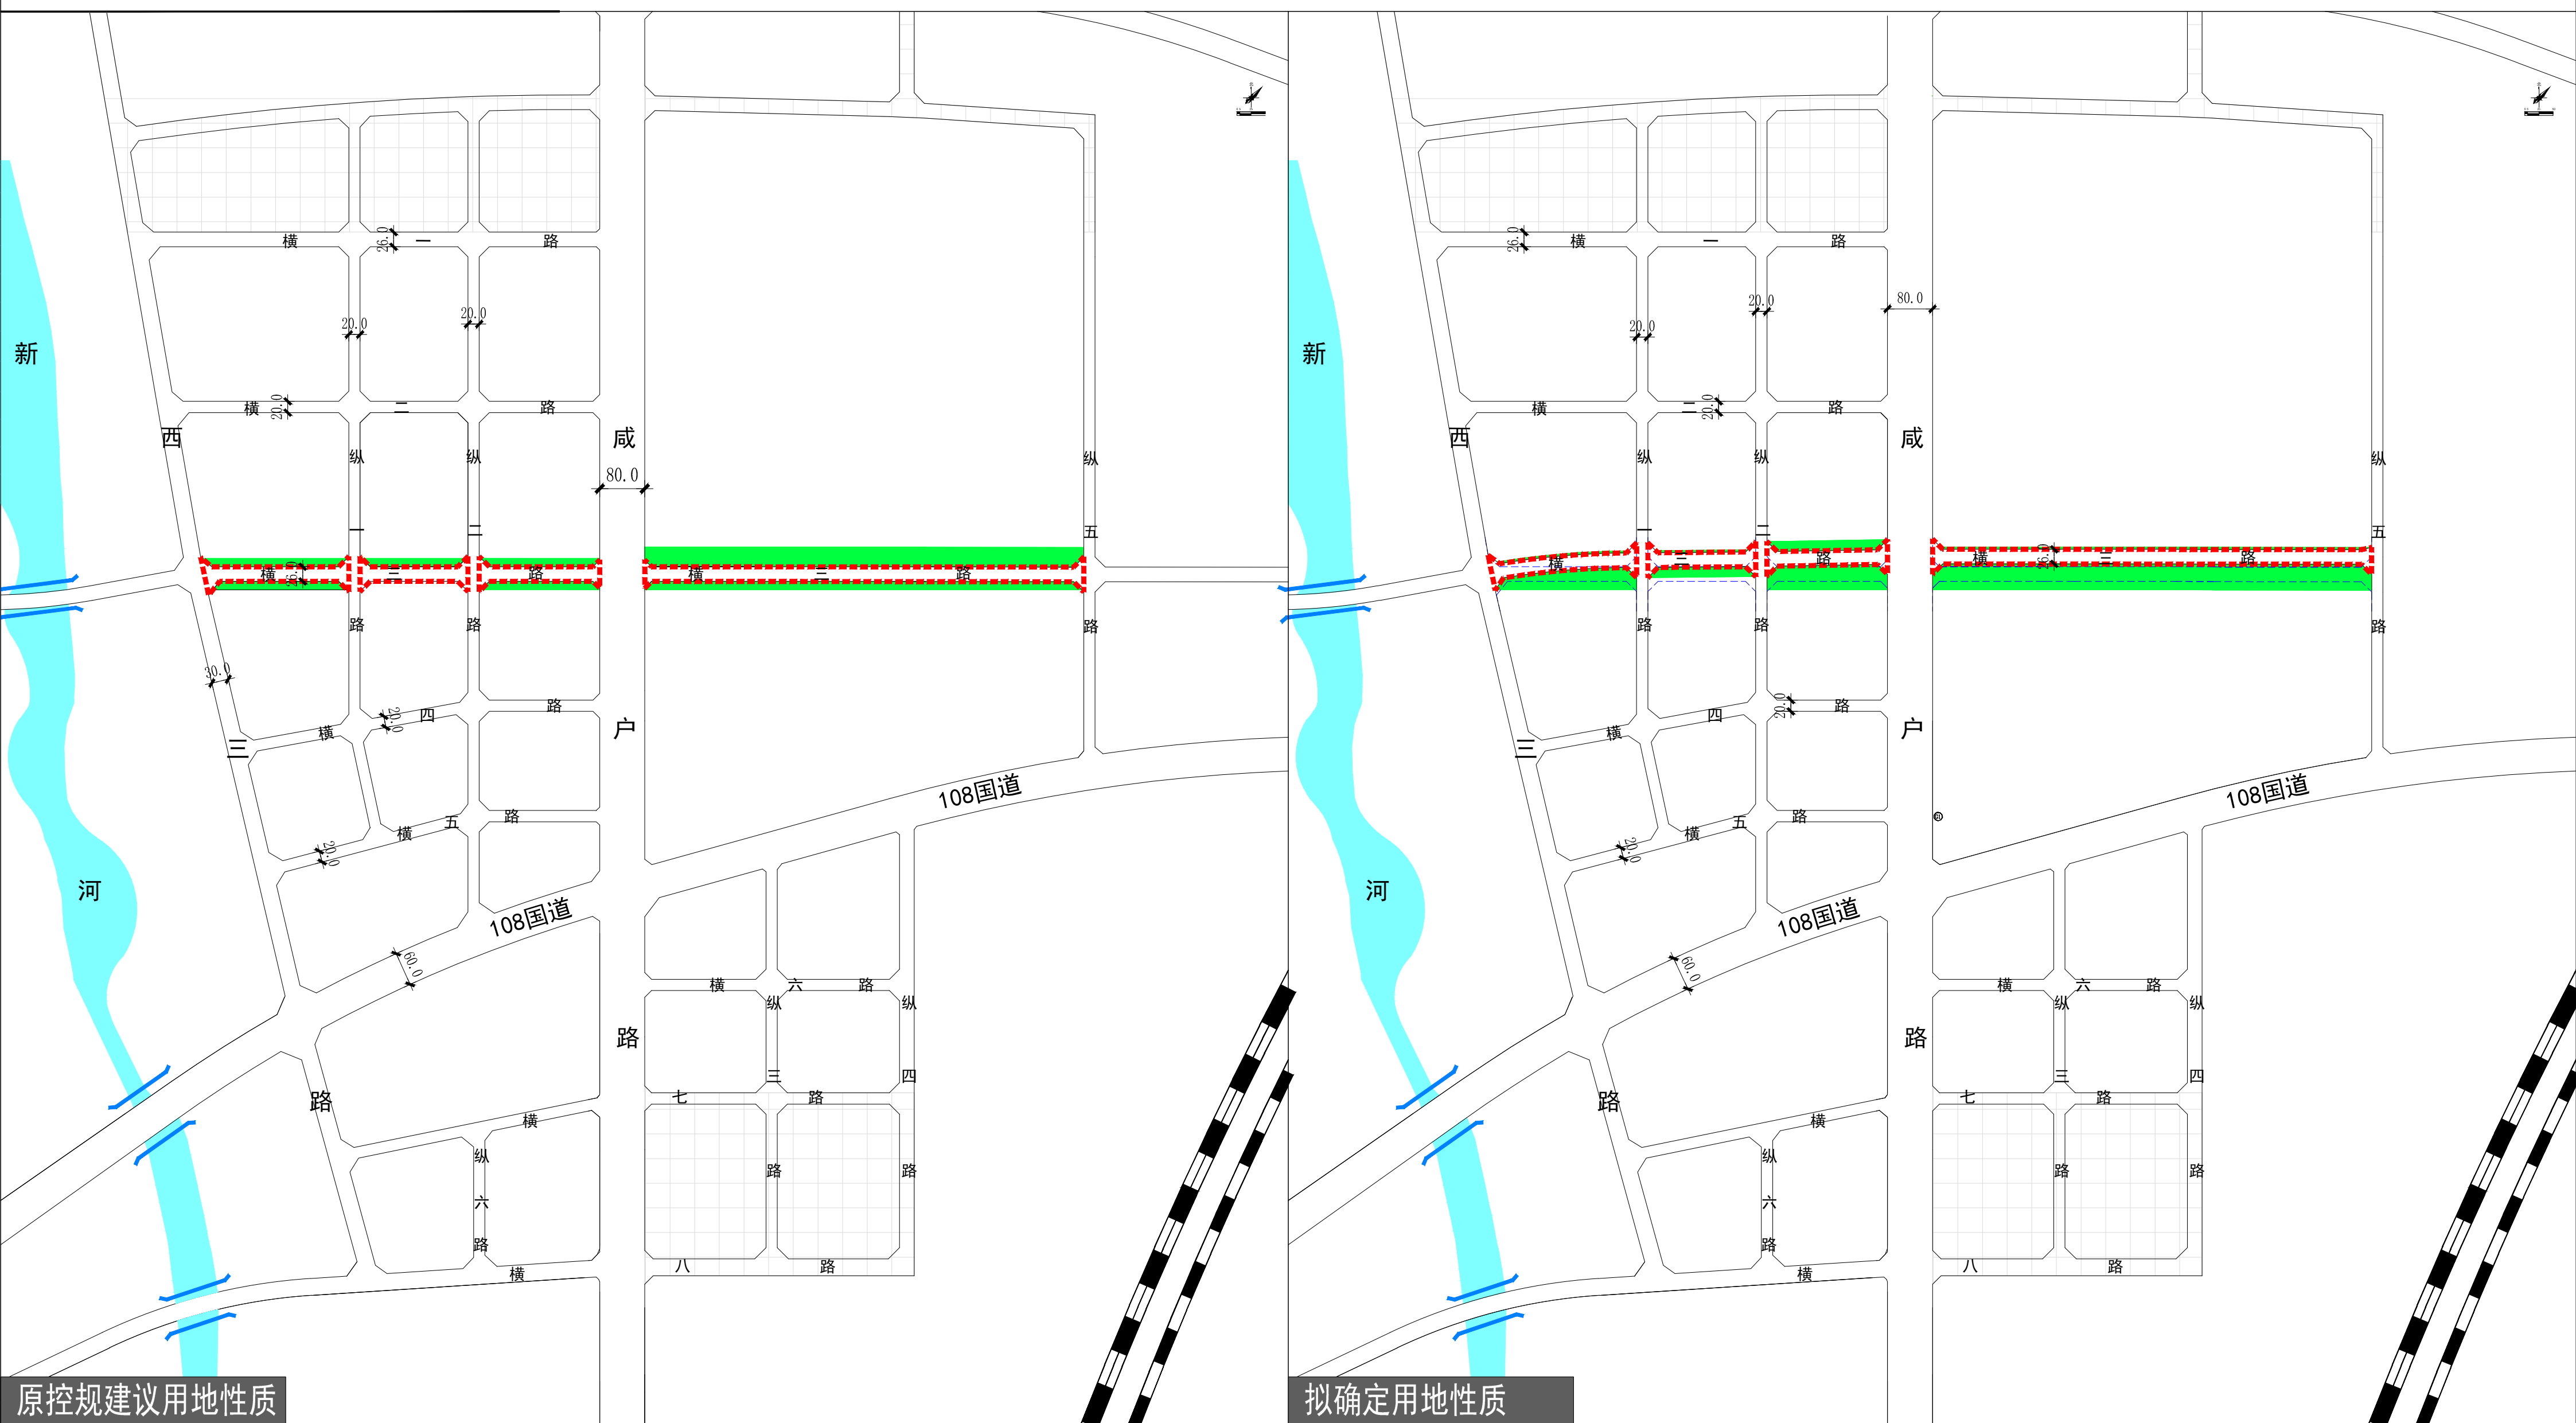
新
河
西
三
路
横 一 路
横 二 路
横 三 路
横 四 路
横 五 路
纵 一 路
纵 二 路
咸
户
路
80.0
26.0
20.0
20.0
20.0
20.0
30.0
20.0
20.0
60.0
纵
五
路
108国道
108国道
横 六 路
纵 三 路
纵 四 路
七
八
路
横
纵
六
路
横
原控规建议用地性质

新
河
西
三
路
横 一 路
横 二 路
横 三 路
横 四 路
横 五 路
纵 一 路
纵 二 路
咸
户
路
80.0
26.0
20.0
20.0
20.0
20.0
20.0
60.0
纵
五
路
108国道
108国道
横 六 路
纵 三 路
纵 四 路
七
八
路
横
纵
六
路
横
拟确定用地性质